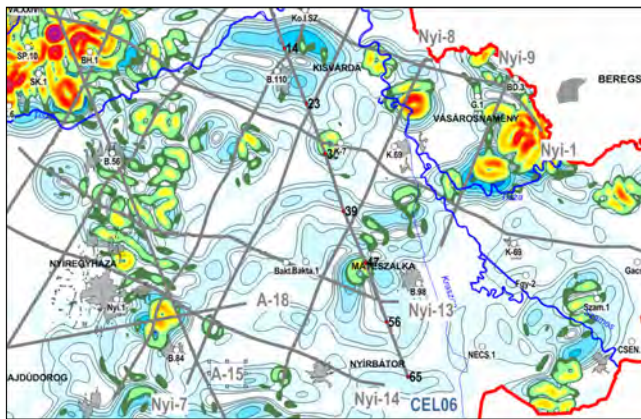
VK.XXIV
SP.10
SK.1
BH.1
Ko.I.SZ.
14
B.110
KISVÁRDA
Nyi-8
Nyi-9
BEREGS
BD.3
G.1
VÁSÁROSNAMÉNY
23
B.56
K-7
32
K.59
Nyi-1
39
NYÍREGYHÁZA
47
MÁTÉSZALKA
Bakt.Bakta.1
K-63
Gac
Nyi.1
A-18
Nyi-13
B.98
Fgy-2
Szam.1
56
B.84
A-15
NYÍRBÁTOR
NECS.1
CSEN.
AJDÚDOROG
65
Nyi-7
Nyi-14
CEL06